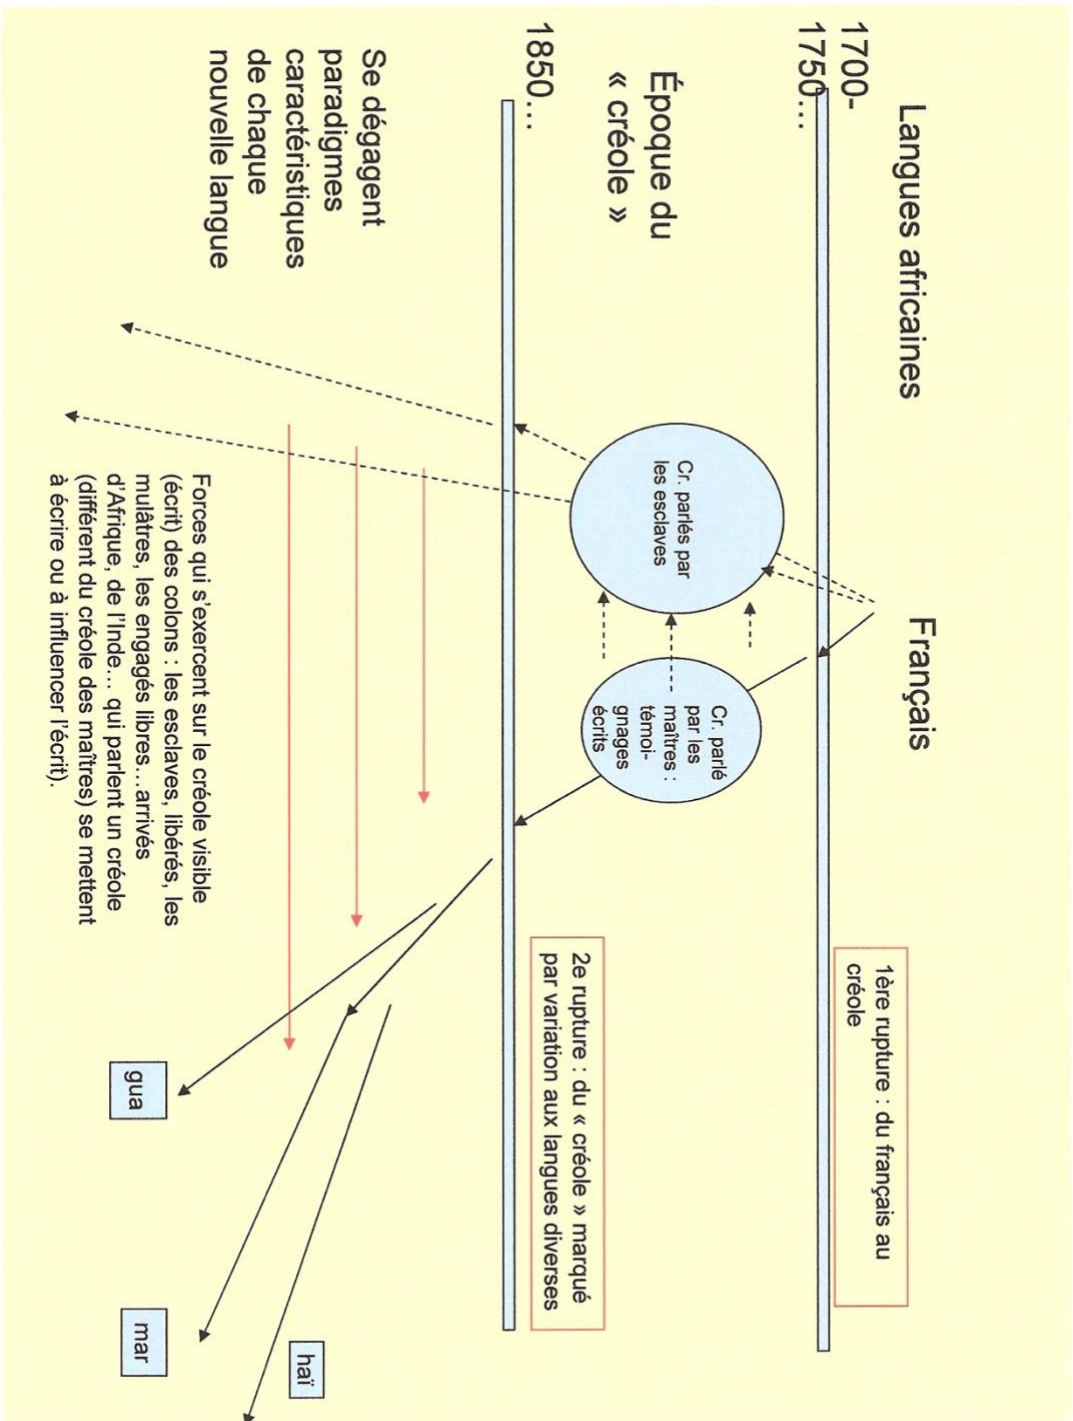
Langues africaines

Français

1700-1750…

1ère rupture : du français au créole

Époque du « créole »

1850…

Cr. parlés par les esclaves

Cr. parlé par les maîtres : témoignages écrits

2e rupture : du « créole » marqué par variation aux langues diverses

Se dégagent paradigmes caractéristiques de chaque nouvelle langue

Forces qui s'exercent sur le créole visible (écrit) des colons : les esclaves, libérés, les mulâtres, les engagés libres…arrivés d'Afrique, de l'Inde… qui parlent un créole (différent du créole des maîtres) se mettent à écrire ou à influencer l'écrit).

gua

mar

haï